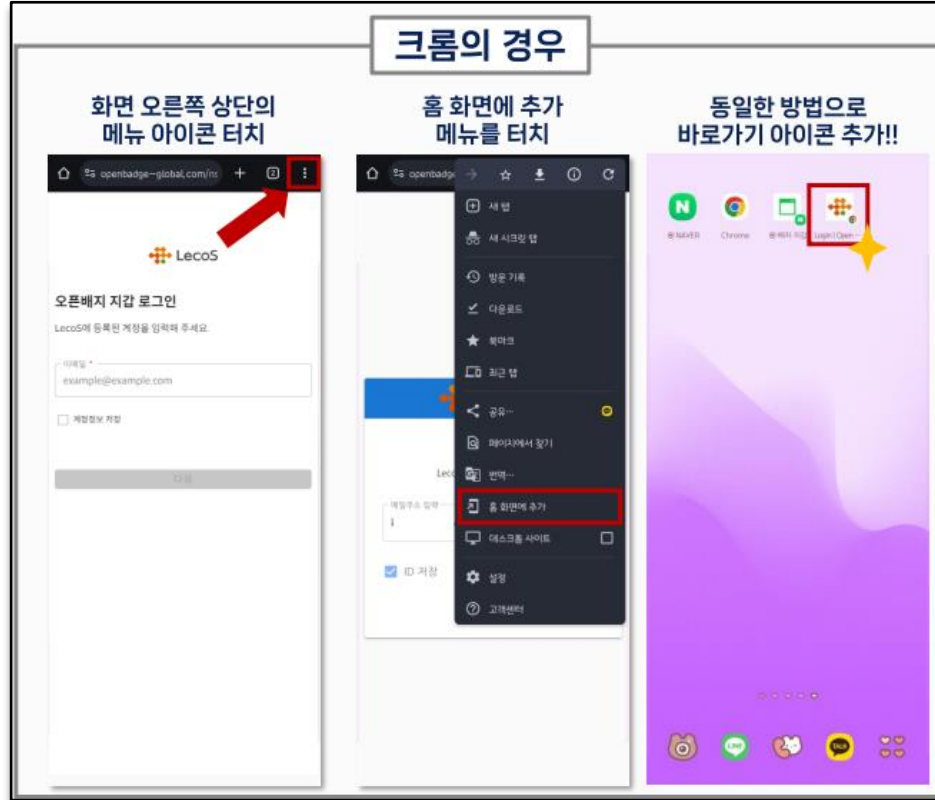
크롬의 경우

화면 오른쪽 상단의 메뉴 아이콘 터치

openbadge-global.com/n

LecoS

오픈배지 지갑 로그인

LecoS에 등록된 계정을 입력해 주세요.

이메일 *
example@example.com

계정정보 저장

다음

홈 화면에 추가 메뉴를 터치

openbadge

새 탭
새 시크릿 탭
방문 기록
다운로드
북마크
최근 탭
공유...
페이지에서 찾기
번역...
홈 화면에 추가
데스크톱 사이트
설정
고객센터

Leco
메일주소 입력
ID 저장

동일한 방법으로 바로가기 아이콘 추가!!

NAVER
Chrome
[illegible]
Login | Open...